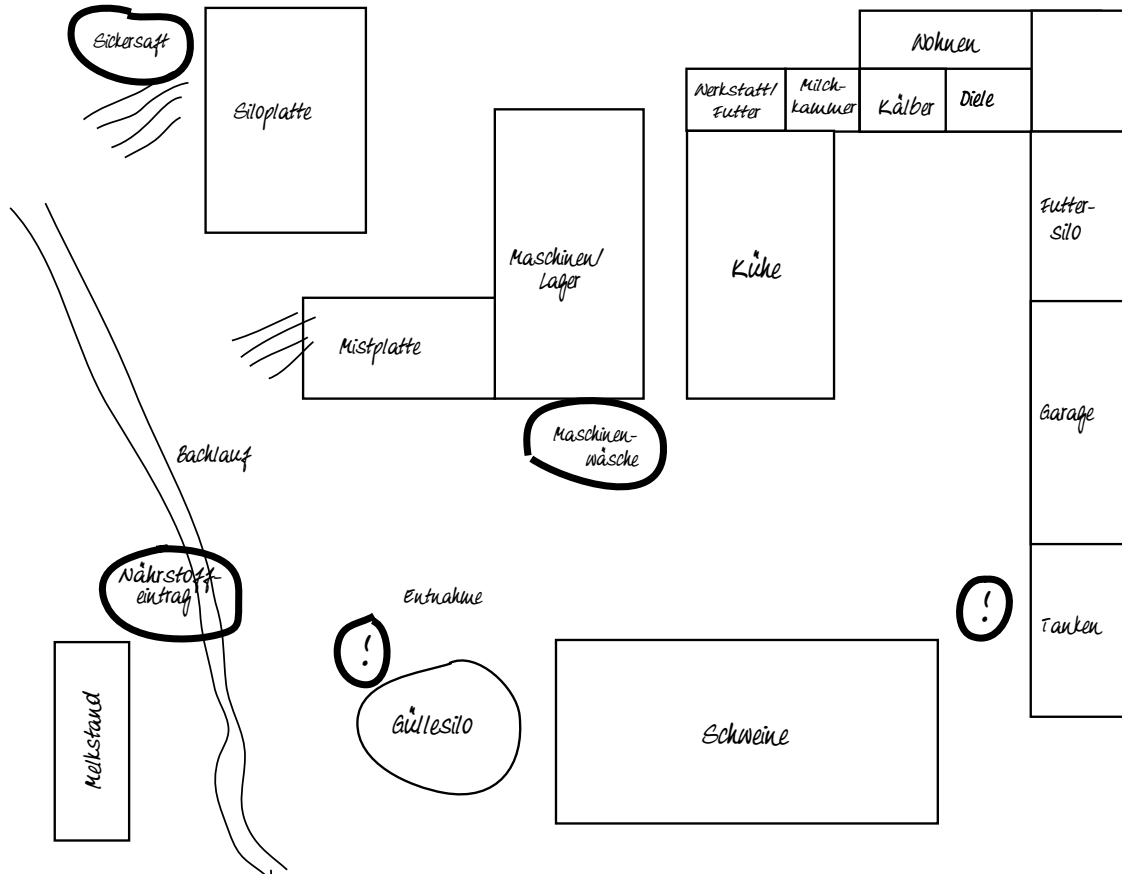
Sickersaft

Siloplatte

Wohnen

Werkstatt/ Futter

Milchkammer

Kälber

Diele

Futtersilo

Maschinen/ Lager

Kühe

Mistplatte

Maschinenwäsche

Garage

Bachlauf

Nährstoffeintrag

Entnahme

!

!

Tanken

Melkstand

Güllesilo

Schweine